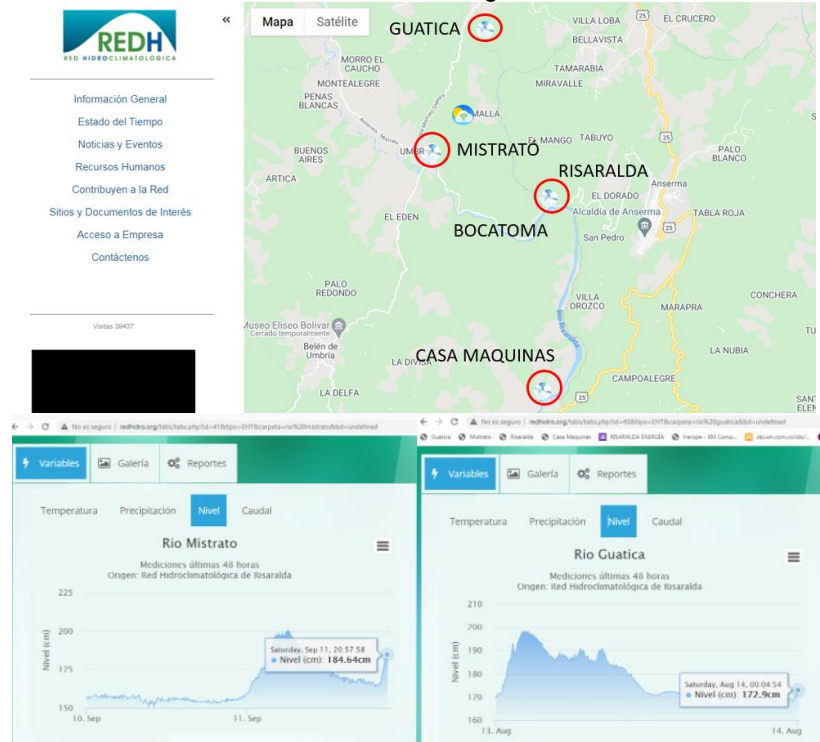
REDH
RED HIDROCLIMATOLÓGICA

«

Información General
Estado del Tiempo
Noticias y Eventos
Recursos Humanos
Contribuyen a la Red
Sitios y Documentos de Interés
Acceso a Empresa
Contáctenos

Visitas 39437

Mapa Satélite

GUATICA
VILLA LOBA
25
EL CRUCERO
BELLAVISTA
MORRO EL CAUCHO
TAMARABIA
MONTEALEGRE
MIRAVALLE
PENAS BLANCAS
MALLA
BUENOS AIRES
UMBR
MISTRATÓ
EL MANGO
TABUYO
PALO BLANCO
ARTICA
RISARALDA
Anserma
EL DORADO
Alcaldía de Anserma
TABLA ROJA
EL EDEN
BOCATOMA
San Pedro
PALO REDONDO
VILLA OROZCO
MARAPRA
CONCHERA
Museo Eliseo Bolivar
Cerrado temporalmente
Belén de Umbría
CASA MAQUINAS
LA NUBIA
LA DIVISA
CAMPOALEGRE
LA DELFA
25
Río Risaralda

No es seguro | redhidro.org/tabs/tabs.php?id=41&tipo=EHT&carpeta=rio%20mistrato&bd=undefined

Variables
Galería
Reportes

Temperatura
Precipitación
Nivel
Caudal

Rio Mistrato
Mediciones últimas 48 horas
Origen: Red Hidroclimatológica de Risaralda

225
200
175
150
Nivel (cm)
10. Sep
11. Sep
Saturday, Sep 11, 20:57:58
● Nivel (cm): 184.64cm

No es seguro | redhidro.org/tabs/tabs.php?id=40&tipo=EHT&carpeta=rio%20guatica&bd=undefined

Guatica
Mistrato
Risaralda
Casa Maquinas
RISARALDA ENERGÍA
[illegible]
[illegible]

Variables
Galería
Reportes

Temperatura
Precipitación
Nivel
Caudal

Rio Guatica
Mediciones últimas 48 horas
Origen: Red Hidroclimatológica de Risaralda

210
200
190
180
170
160
Nivel (cm)
13. Aug
14. Aug
Saturday, Aug 14, 00:04:54
● Nivel (cm): 172.9cm